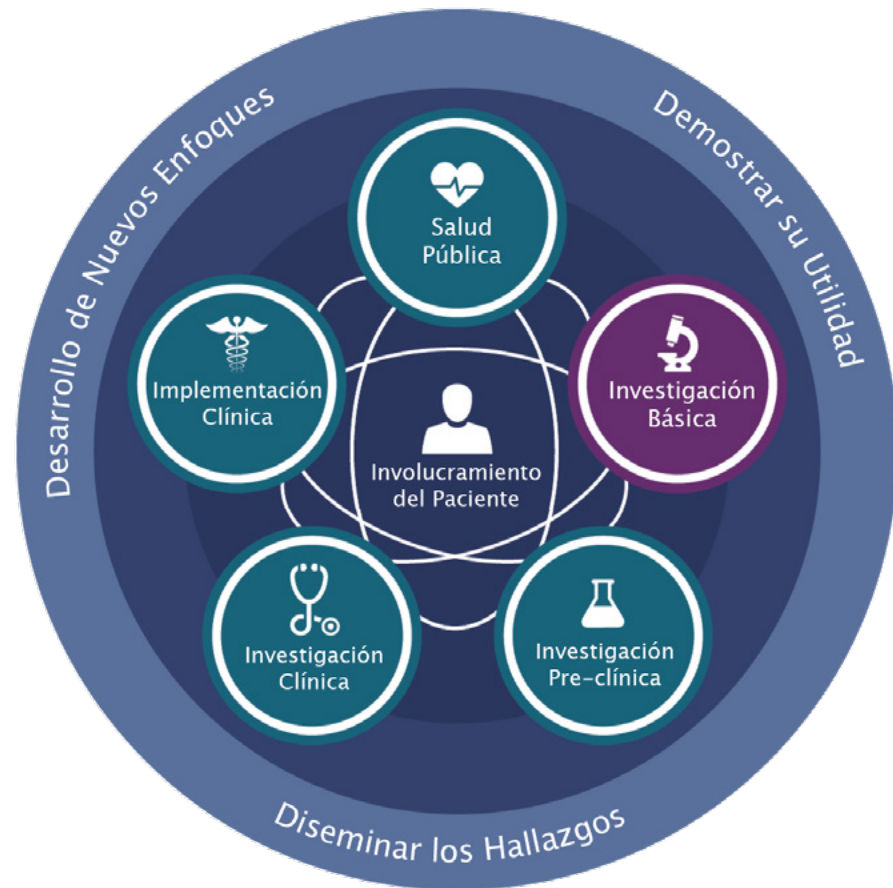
Desarrollo de Nuevos Enfoques

Demostrar su Utilidad

Salud Pública

Investigación Básica

Implementación Clínica

Involucramiento del Paciente

Investigación Clínica

Investigación Pre-clínica

Diseminar los Hallazgos